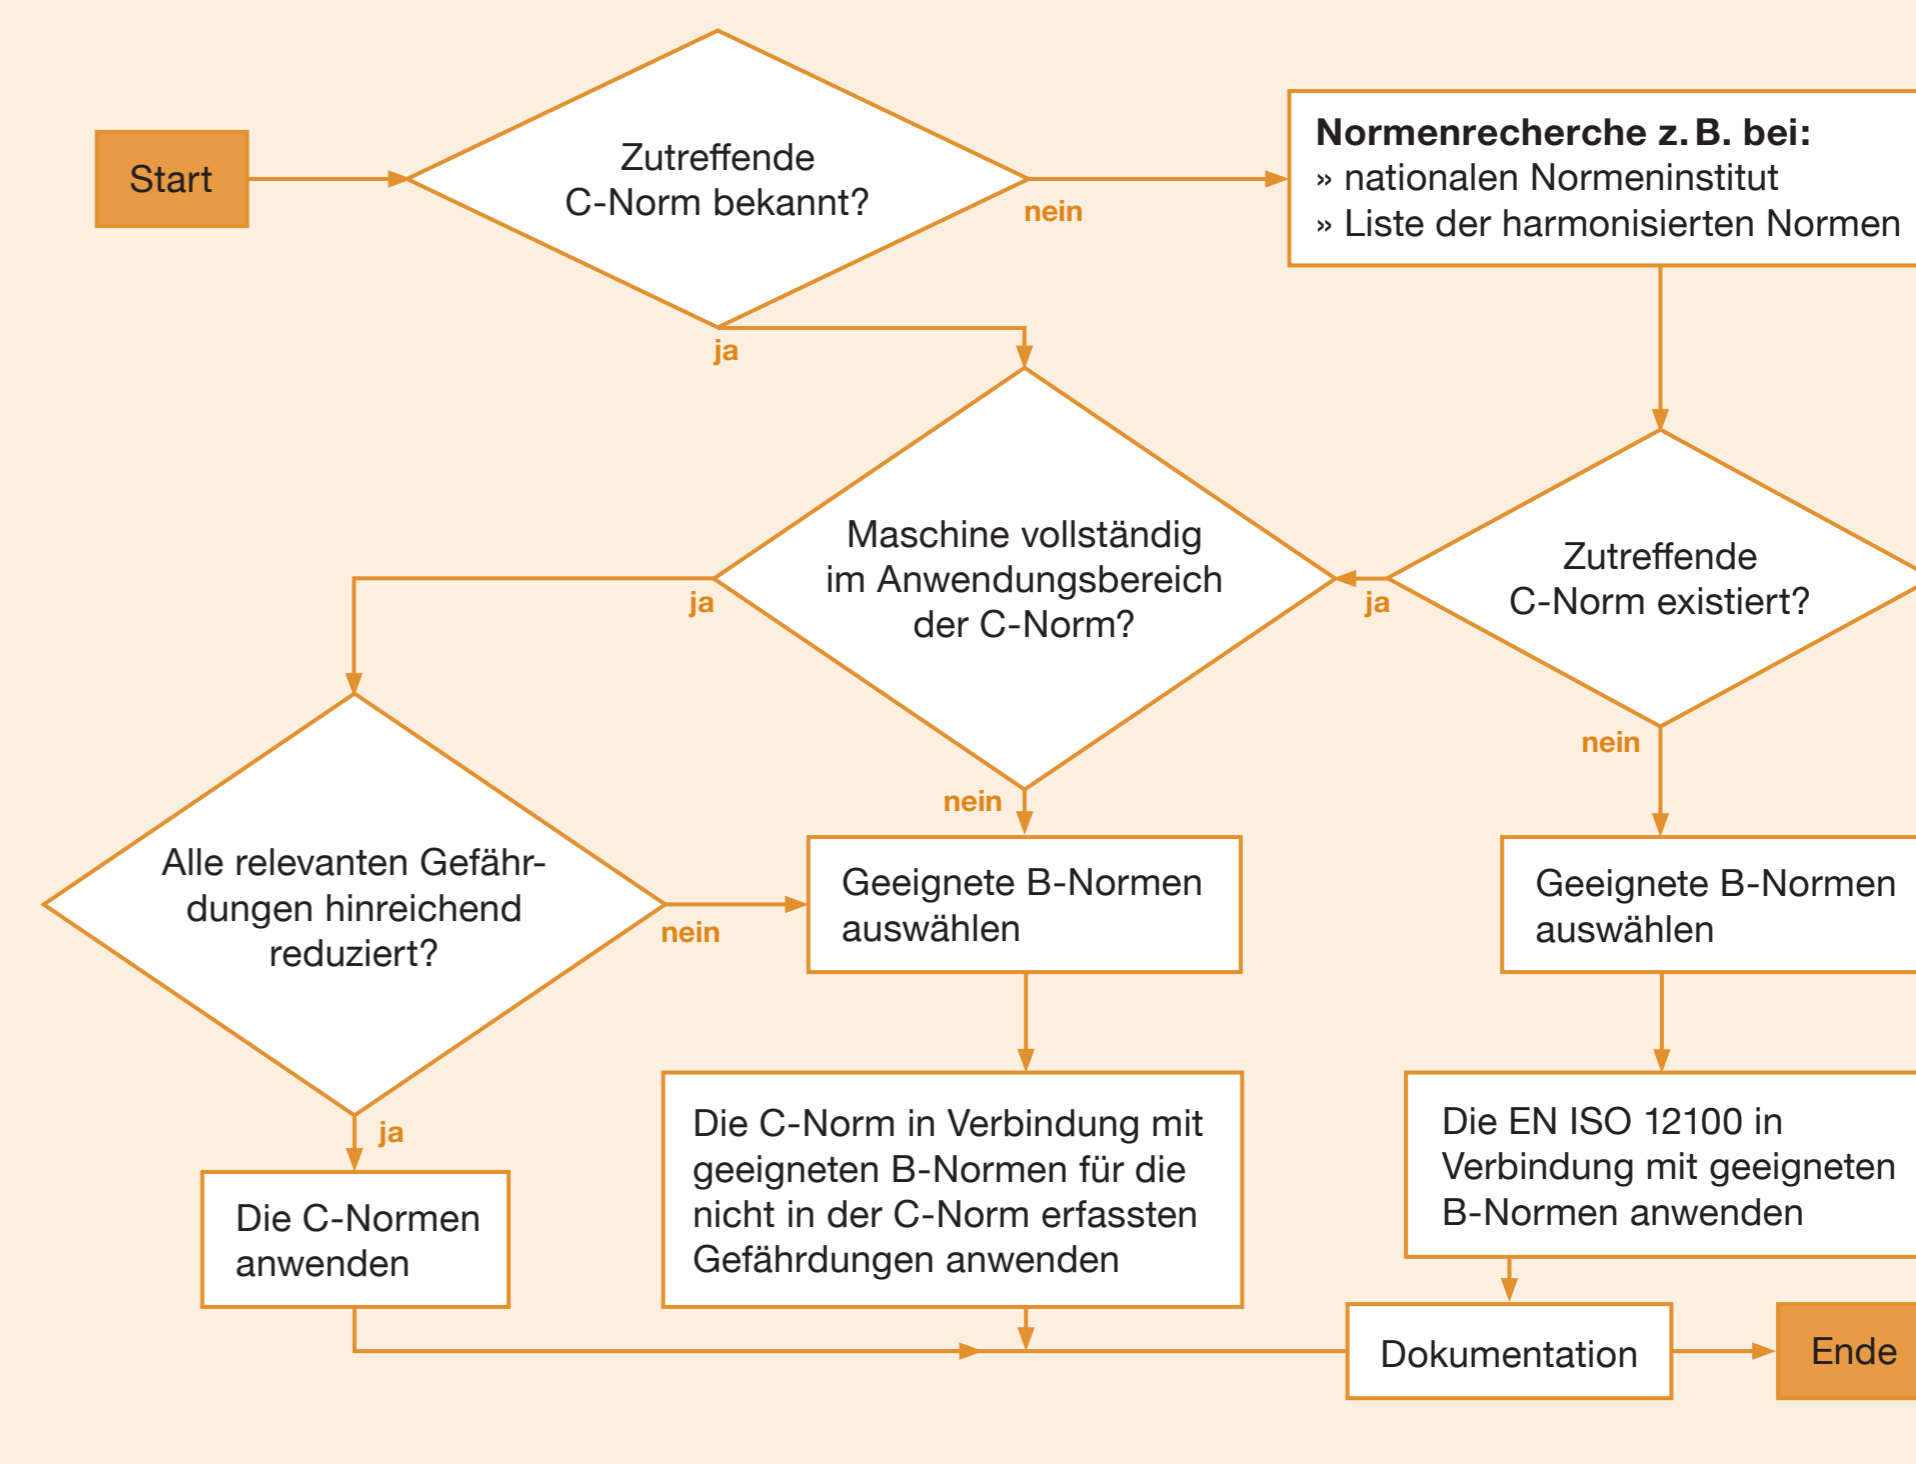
Start

Zutreffende C-Norm bekannt?

nein

**Normenrecherche z. B. bei:**
» nationalen Normeninstitut
» Liste der harmonisierten Normen

ja

Maschine vollständig im Anwendungsbereich der C-Norm?

ja

ja

Zutreffende C-Norm existiert?

nein

nein

Alle relevanten Gefährdungen hinreichend reduziert?

nein

Geeignete B-Normen auswählen

Geeignete B-Normen auswählen

ja

Die C-Normen anwenden

Die C-Norm in Verbindung mit geeigneten B-Normen für die nicht in der C-Norm erfassten Gefährdungen anwenden

Die EN ISO 12100 in Verbindung mit geeigneten B-Normen anwenden

Dokumentation

Ende